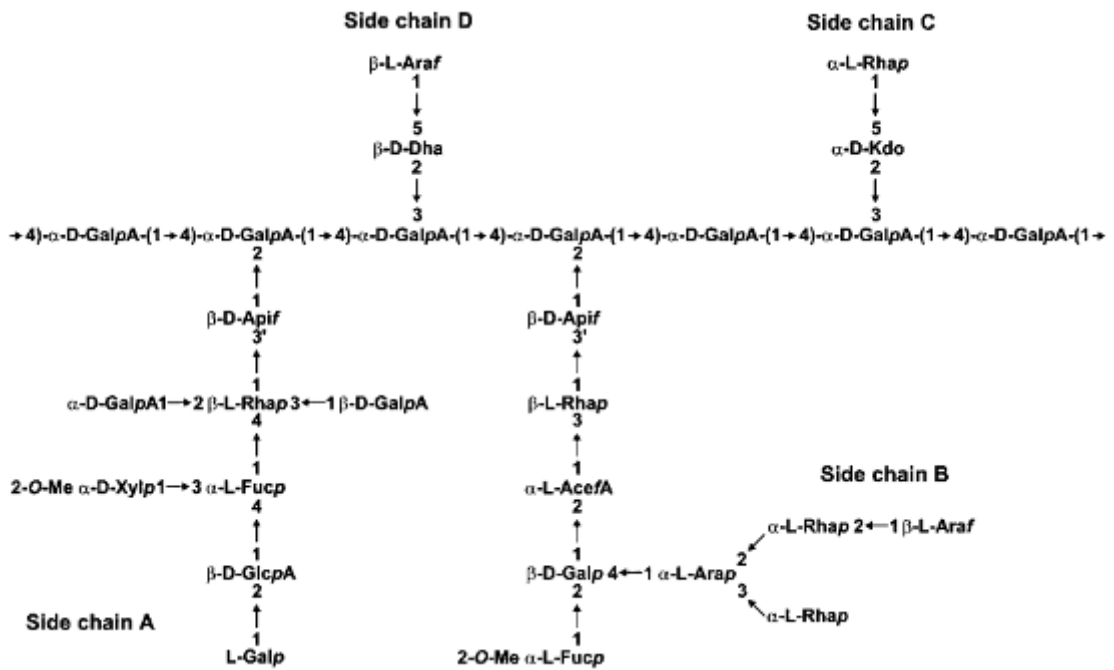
Side chain D

Side chain C

β-L-Ara*f*
1
↓
5
β-D-Dha
2
↓
3

α-L-Rha*p*
1
↓
5
α-D-Kdo
2
↓
3

→4)-α-D-Gal*p*A-(1→4)-α-D-Gal*p*A-(1→4)-α-D-Gal*p*A-(1→4)-α-D-Gal*p*A-(1→4)-α-D-Gal*p*A-(1→4)-α-D-Gal*p*A-(1→4)-α-D-Gal*p*A-(1→

2
↑
1
β-D-Api*f*
3'
↑
1
α-D-Gal*p*A1→2 β-L-Rha*p* 3←1 β-D-Gal*p*A
4
↑
1
2-*O*-Me α-D-Xyl*p*1→3 α-L-Fuc*p*
4
↑
1
β-D-Glc*p*A
2
↑
1
L-Gal*p*

Side chain A

2
↑
1
β-D-Api*f*
3'
↑
1
β-L-Rha*p*
3
↑
1
α-L-Ace*f*A
2
↑
1
β-D-Gal*p* 4←1 α-L-Ara*p*
2
↑
1
2-*O*-Me α-L-Fuc*p*

Side chain B

α-L-Rha*p* 2←1 β-L-Ara*f*
2
3
α-L-Rha*p*